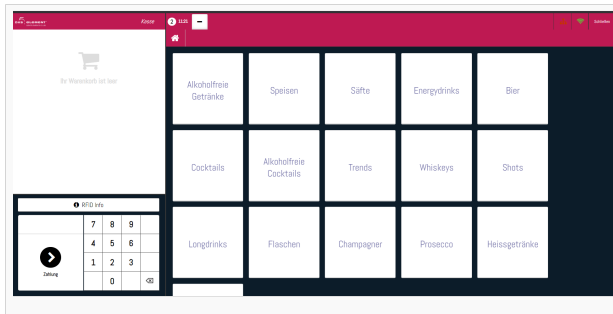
Kasse

2 1125

Ihr Warenkorb ist leer

RFID Info

| 7 | 8 | 9 |
|---|---|---|
| 4 | 5 | 6 |
| 1 | 2 | 3 |
|  | 0 |  |

Zahlung

Schließen

Alkoholfreie Getränke

Speisen

Säfte

Energydrinks

Bier

Cocktails

Alkoholfreie Cocktails

Trends

Whiskeys

Shots

Longdrinks

Flaschen

Champagner

Prosecco

Heissgetränke